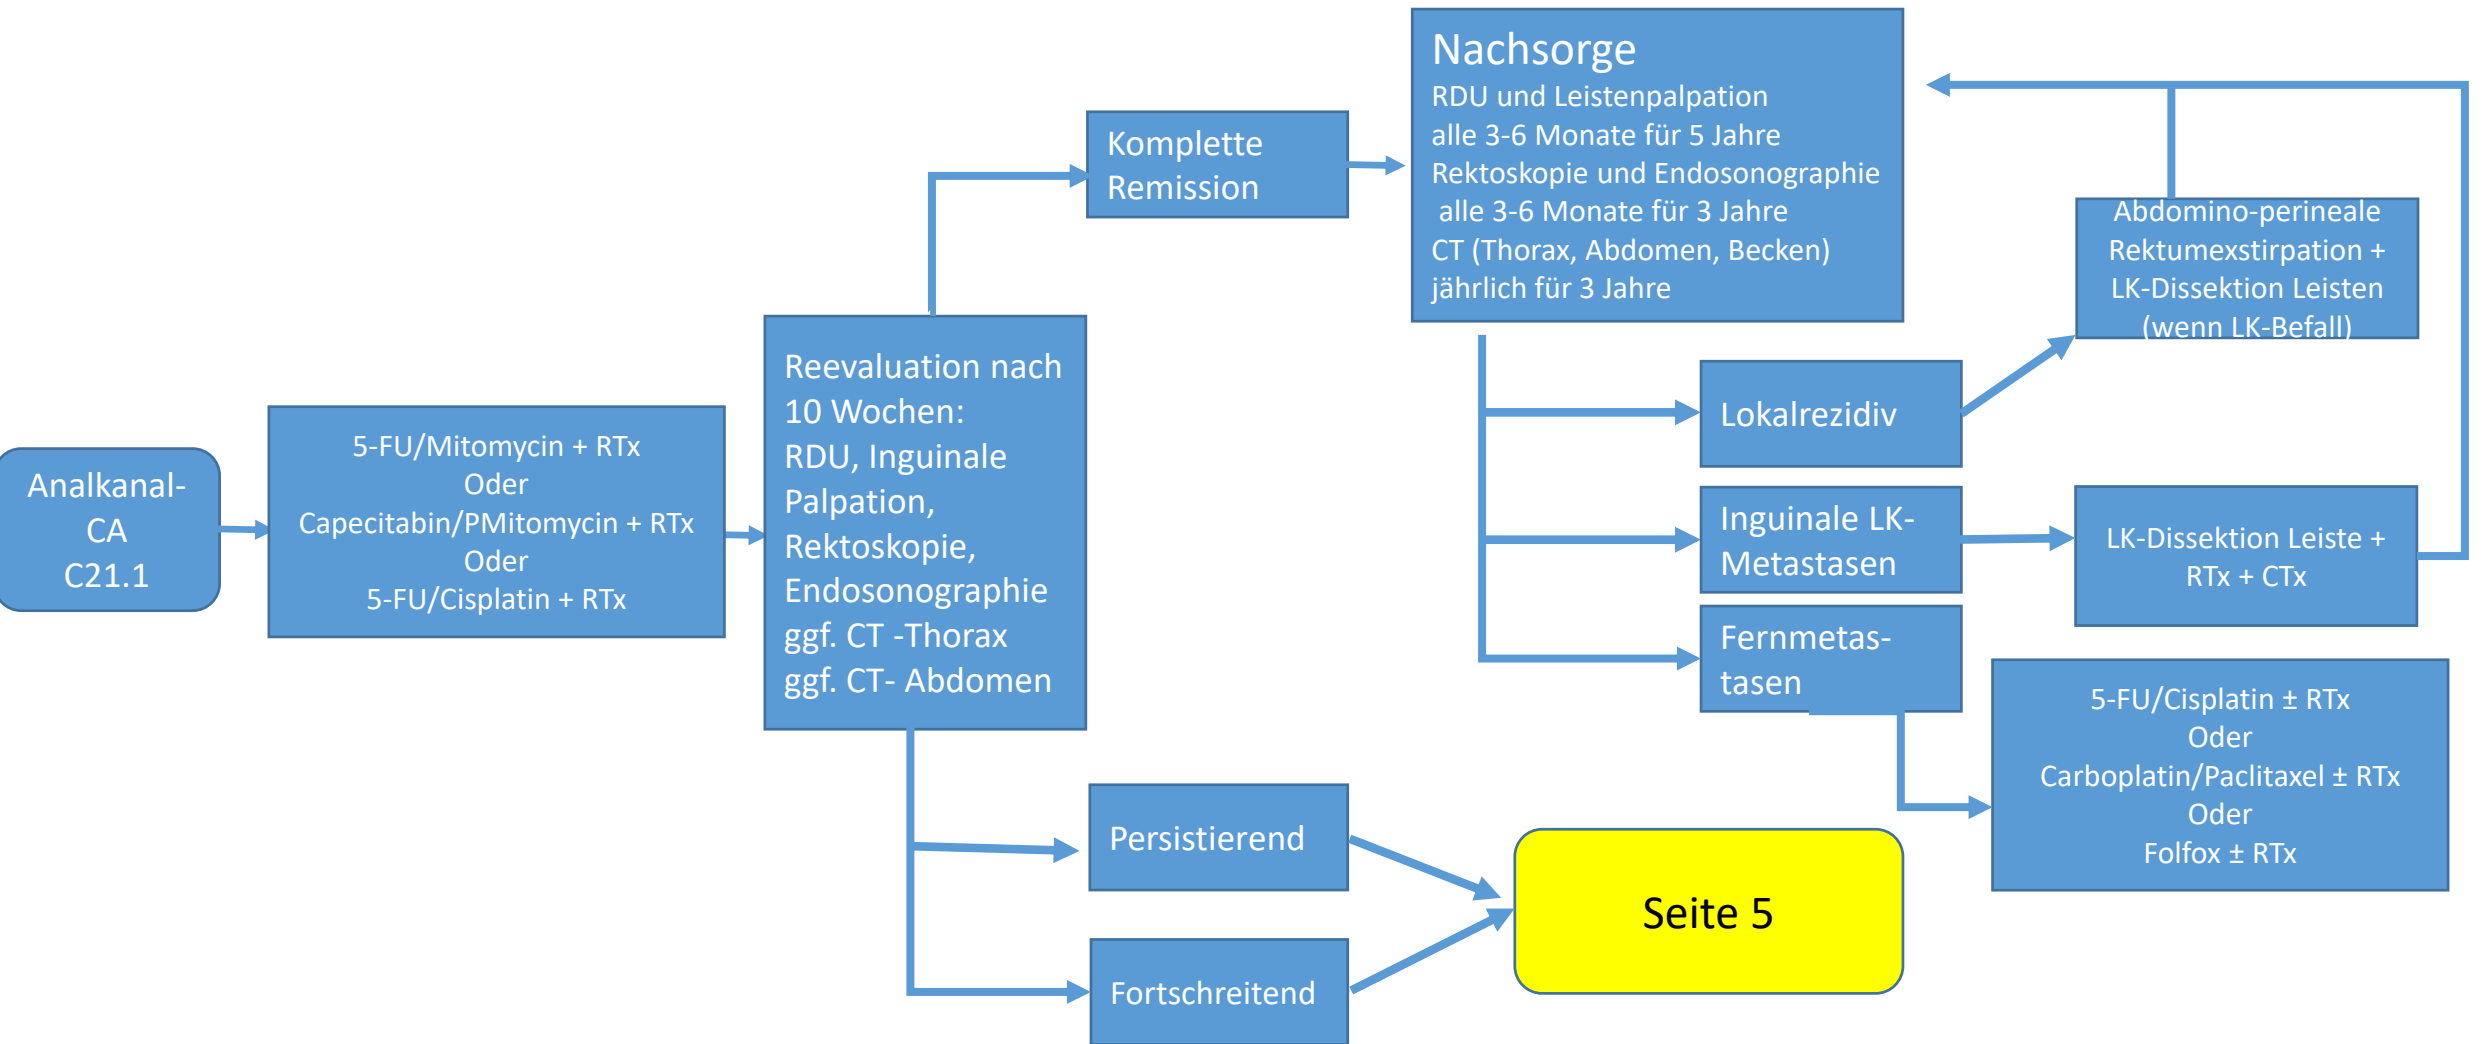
Analkanal-CA C21.1

5-FU/Mitomycin + RTx
Oder
Capecitabin/PMitomycin + RTx
Oder
5-FU/Cisplatin + RTx

Reevaluation nach 10 Wochen:
RDU, Inguinale Palpation,
Rektoskopie,
Endosonographie
ggf. CT -Thorax
ggf. CT- Abdomen

Komplette Remission

Nachsorge
RDU und Leistenpalpation
alle 3-6 Monate für 5 Jahre
Rektoskopie und Endosonographie
alle 3-6 Monate für 3 Jahre
CT (Thorax, Abdomen, Becken)
jährlich für 3 Jahre

Abdomino-perineale Rektumexstirpation + LK-Dissektion Leisten (wenn LK-Befall)

Lokalrezidiv

Inguinale LK-Metastasen

LK-Dissektion Leiste + RTx + CTx

Fernmetastasen

5-FU/Cisplatin ± RTx
Oder
Carboplatin/Paclitaxel ± RTx
Oder
Folfox ± RTx

Persistierend

Fortschreitend

Seite 5